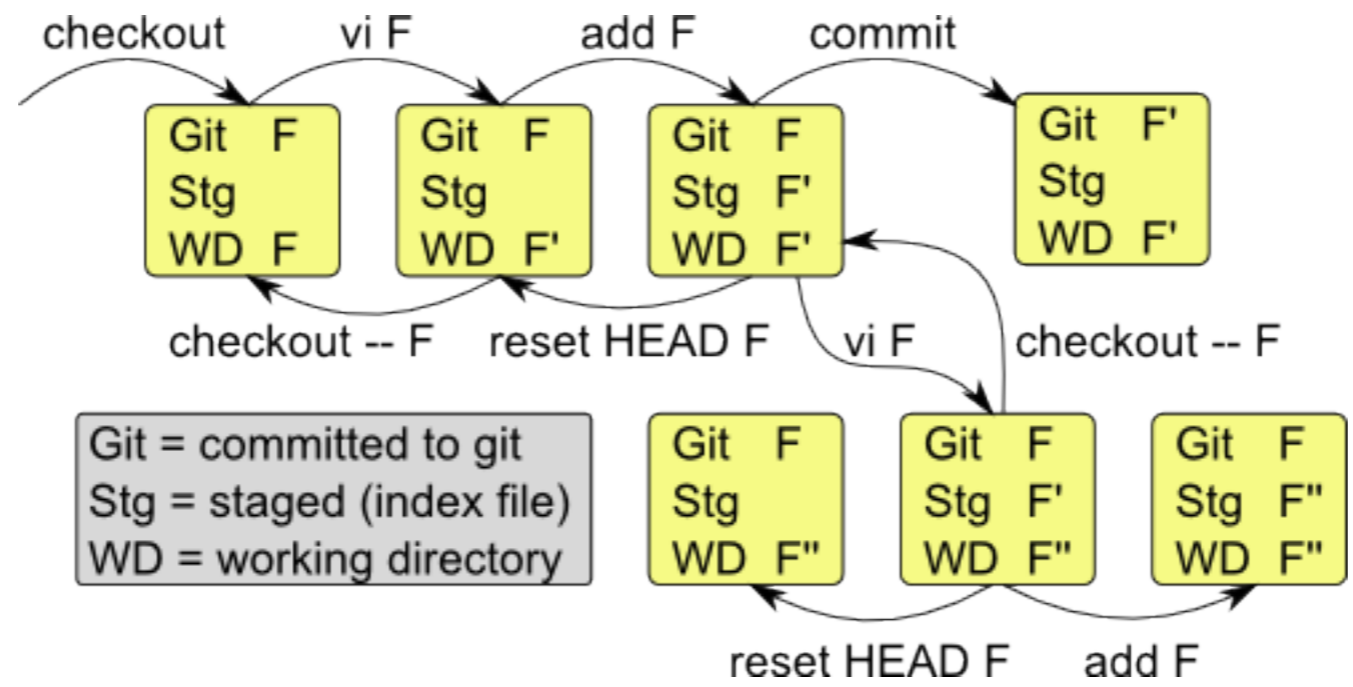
checkout vi F add F commit

Git F
Stg
WD F

Git F
Stg
WD F'

Git F
Stg F'
WD F'

Git F'
Stg
WD F'

checkout -- F reset HEAD F vi F checkout -- F

Git = committed to git
Stg = staged (index file)
WD = working directory

Git F
Stg
WD F''

Git F
Stg F'
WD F''

Git F
Stg F''
WD F''

reset HEAD F add F